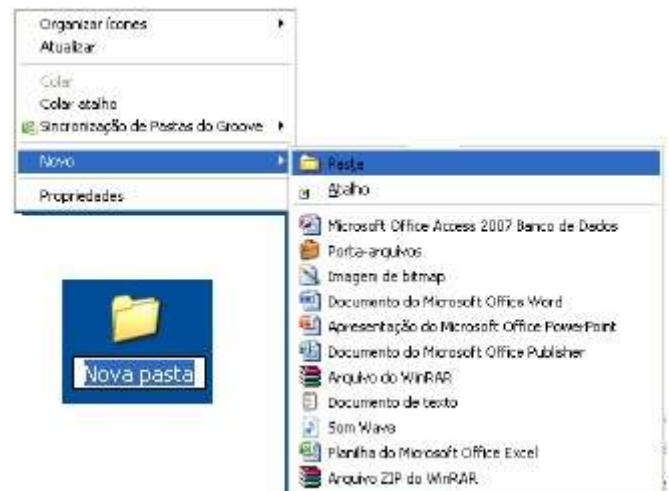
Organizar ícones
Atualizar
Colar
Colar atalho
Sincronização de Pastas do Groove
Novo
Propriedades

Pasta
Atalho
Microsoft Office Access 2007 Banco de Dados
Porta-arquivos
Imagem de bitmap
Documento do Microsoft Office Word
Apresentação do Microsoft Office PowerPoint
Documento do Microsoft Office Publisher
Arquivo do WinRAR
Documento de texto
Som Wave
Planilha do Microsoft Office Excel
Arquivo ZIP do WinRAR

Nova pasta